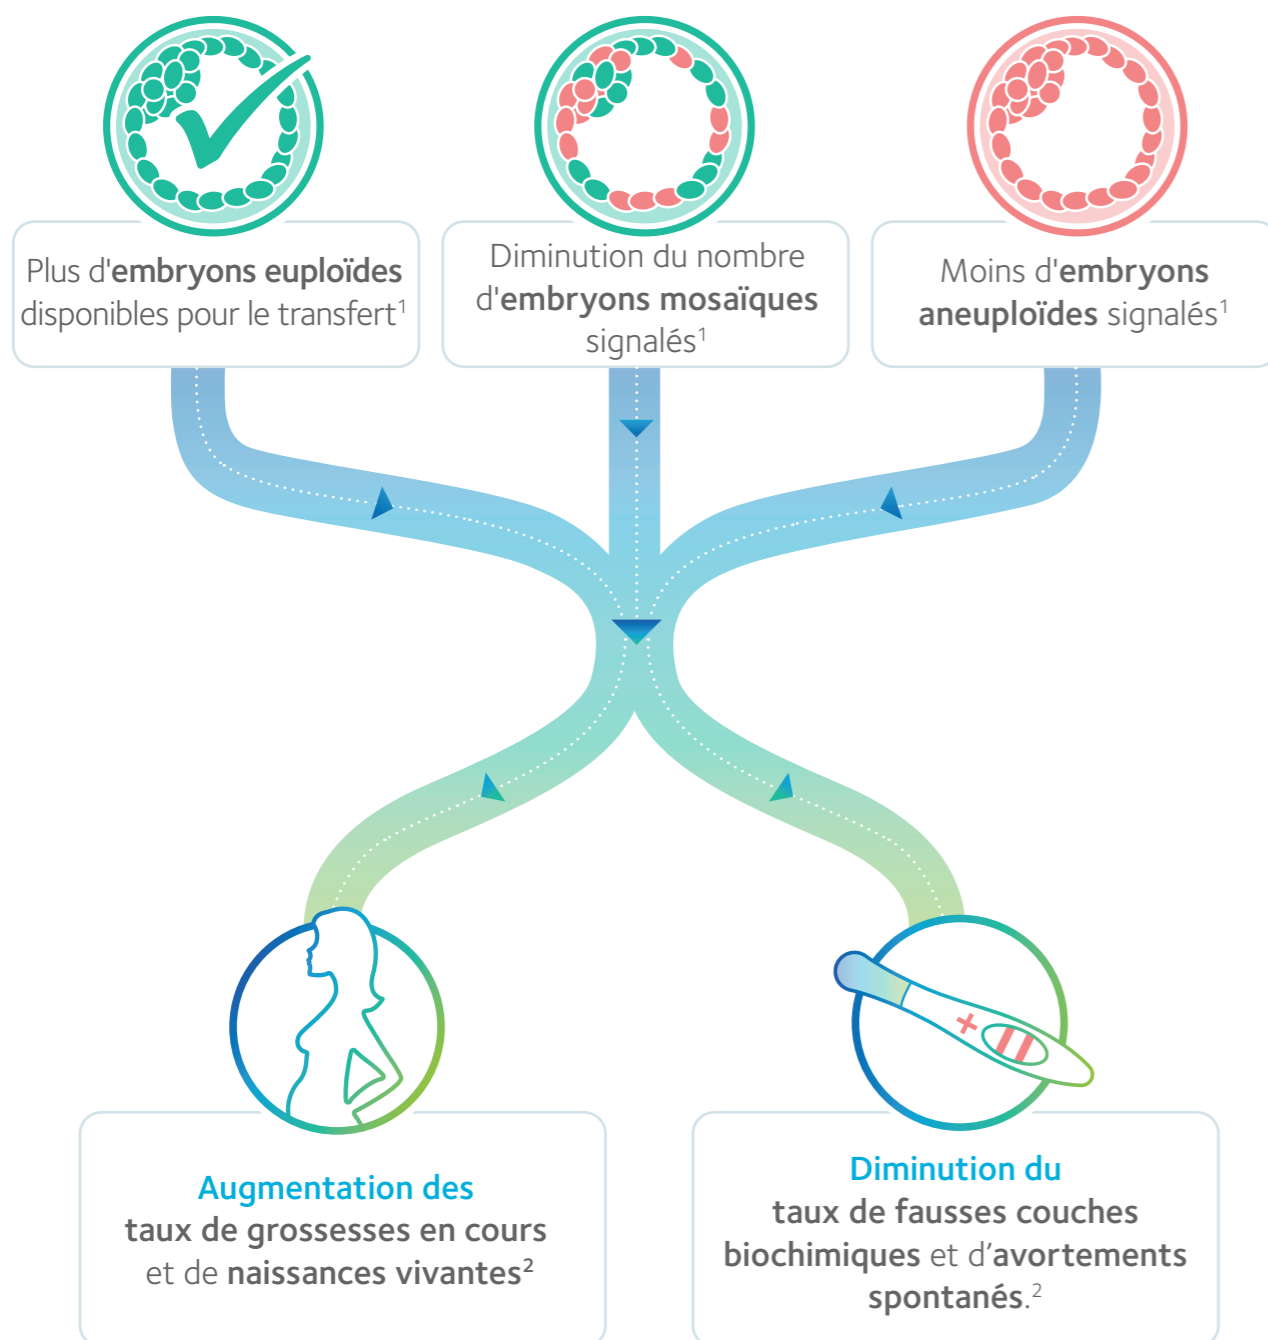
Plus d'embryons euploïdes disponibles pour le transfert$^1$

Diminution du nombre d'embryons mosaïques signalés$^1$

Moins d'embryons aneuploïdes signalés$^1$

+

Augmentation des taux de grossesses en cours et de naissances vivantes$^2$

Diminution du taux de fausses couches biochimiques et d'avortements spontanés.$^2$